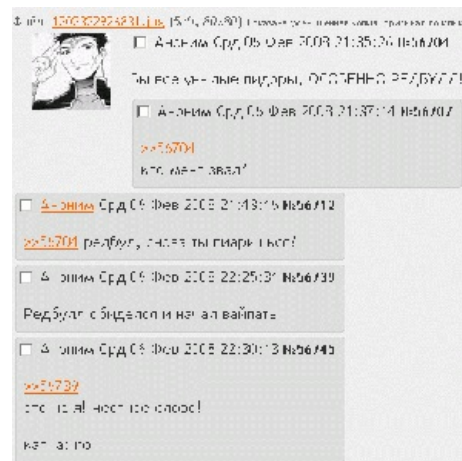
Файл: 1202302926831.jpg (5 Кб, 60x80) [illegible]

☐ Аноним Срд 06 Фев 2008 21:35:26 №56704

Вы все унылые пидоры, ОСОБЕННО РЕДБУЛЛ!

☐ Аноним Срд 06 Фев 2008 21:37:14 №56707

>>56704
кто меня звал?

☐ Аноним Срд 06 Фев 2008 21:43:15 №56712

>>56704 редбул, нахуя ты пиаришься?

☐ Аноним Срд 06 Фев 2008 22:25:31 №56739

Редбул обиделся и начал вайпать

☐ Аноним Срд 06 Фев 2008 22:30:13 №56745

>>56739
это тоже не ответ по слову!

кап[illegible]по